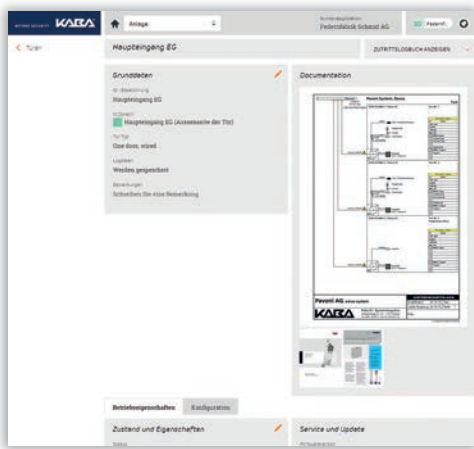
KABA

Anlage

Federnfabrik Schmid AG

Pavoni

Türen

Haupteingang EG

ZUTRITTSLOGBUCH ANZEIGEN

Grunddaten

Haupteingang EG

Haupteingang EG (Aussenseite der Tür)

Tür Typ

One door, wired

Logdaten

Werden gespeichert

Bemerkungen

Schreiben Sie eine Bemerkung

Documentation

Pavoni System Doors

Pavoni AG

KABA

Betriebseigenschaften

Konfiguration

Zustand und Eigenschaften

Status

Service und Update